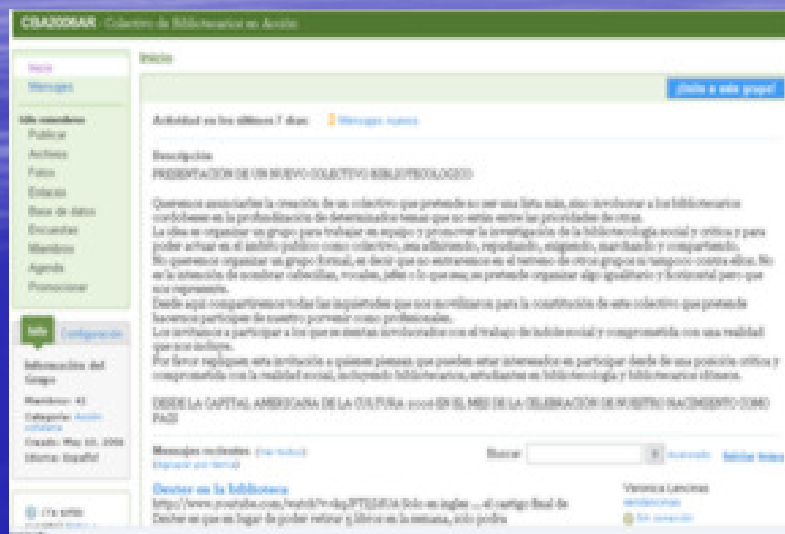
CBA2006AR · Colectivo de Bibliotecarios en Acción

Inicio

Inicio

Mensajes

Sólo miembros

Publicar

Archivos

Fotos

Enlaces

Base de datos

Encuestas

Miembros

Agenda

Promocionar

Configuración

Información del Grupo

Miembros: 41

Categoría: Acción cultural

Creado: May 10, 2006

Idioma: Español

¡Únete a este grupo!

Actividad en los últimos 7 días: Mensajes nuevos

Descripción

PRESENTACION DE UN NUEVO COLECTIVO BIBLIOTECOLOGICO

Queremos anunciarles la creación de un colectivo que pretende no ser una lista más, sino involucrar a los bibliotecarios cordobeses en la profundización de determinados temas que no están entre las prioridades de otros.
La idea es organizar un grupo para trabajar en equipo y promover la investigación de la bibliotecología social y crítica y para poder actuar en el ámbito público como colectivo, ese adhiriendo, repudiando, exigiendo, marchando y compartiendo.
No queremos organizar un grupo formal, es decir que no entraremos en el terreno de otros grupos ni tampoco contra ellos. No es la intención de nombrar cabecillas, vocales, jefes o lo que sea; se pretende organizar algo igualitario y horizontal para que nos represente.
Desde aquí compartiremos todas las inquietudes que nos movilizaron para la constitución de este colectivo que pretende hacernos partícipes de nuestro porvenir como profesionales.
Los invitamos a participar a los que se sientan involucrados con el trabajo de la bibliotecología social y comprometida con una realidad que nos incluye.
Por favor repliquen esta invitación a quienes piensen que pueden estar interesados en participar desde de una posición crítica y comprometida con la realidad social, incluyendo bibliotecarios, estudiantes en bibliotecología y bibliotecarios idóneos.

DESDE LA CAPITAL AMERICANA DE LA CULTURA 2006 EN EL MES DE LA CELEBRACION DE NUESTRO NACIMIENTO COMO PAIS

Mensajes recientes (Ver todos)
(Agrupar por tema)

Buscar: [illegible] Avanzado Iniciar tema

Dexter en la biblioteca
http://www.youtube.com/watch?v=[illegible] Solo en ingles ... el castigo final de Dexter es que en lugar de poder retirar 5 libros en la semana, solo podra

Veronica Lescano
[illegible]
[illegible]

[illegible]